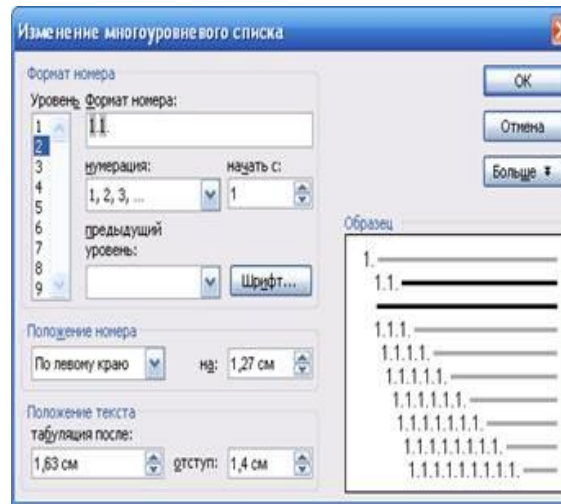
Изменение многоуровневого списка

Формат номера

Уровень

1
2
3
4
5
6
7
8
9

Формат номера:

1.1.

нумерация:

1, 2, 3, ...

начать с:

1

предыдущий уровень:

Шрифт...

Положение номера

По левому краю

на:

1,27 см

Положение текста

табуляция после:

1,63 см

отступ:

1,4 см

OK

Отмена

Больше

Образец

1.

1.1.

1.1.1.

1.1.1.1.

1.1.1.1.1.

1.1.1.1.1.1.

1.1.1.1.1.1.1.

1.1.1.1.1.1.1.1.

1.1.1.1.1.1.1.1.1.